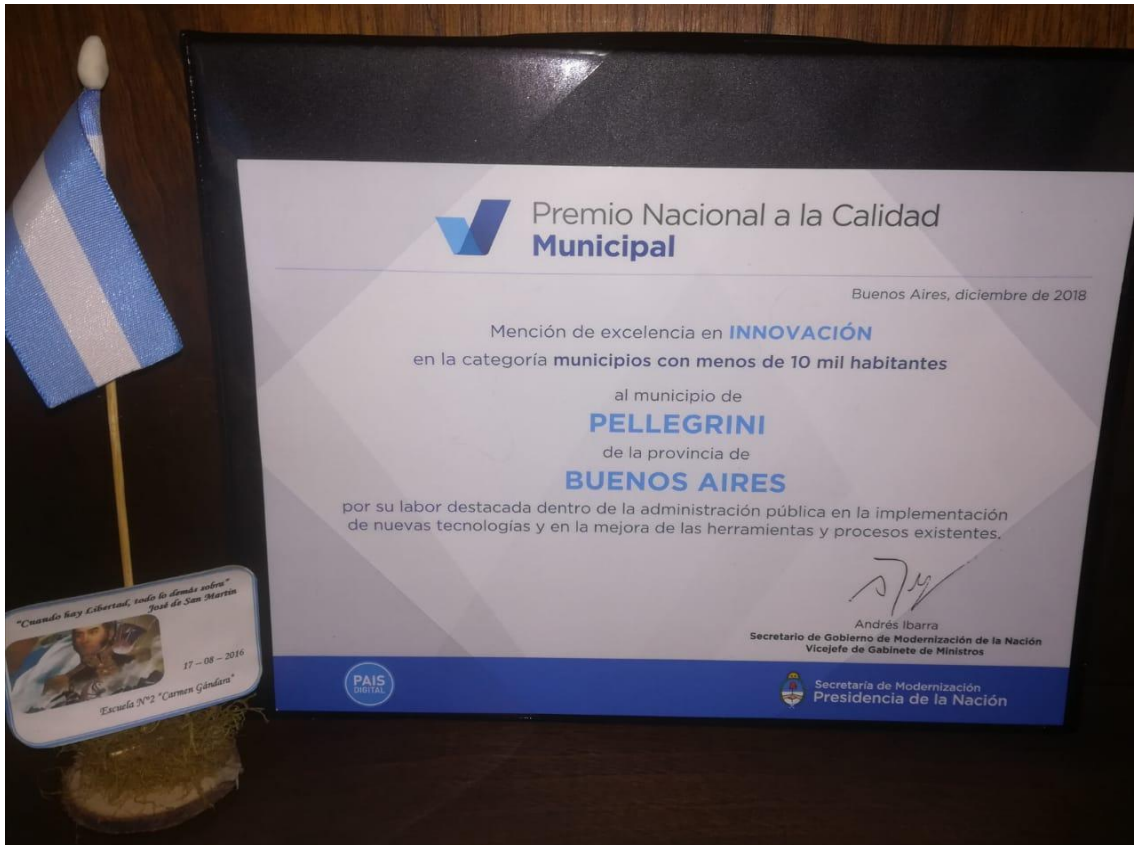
"Cuando hay Libertad, todo lo demás sobra"
José de San Martín

17 – 08 – 2016

Escuela N°2 "Carmen Gándara"

Premio Nacional a la Calidad
Municipal

Buenos Aires, diciembre de 2018

Mención de excelencia en INNOVACIÓN
en la categoría municipios con menos de 10 mil habitantes

al municipio de
PELLEGRINI
de la provincia de
BUENOS AIRES

por su labor destacada dentro de la administración pública en la implementación de nuevas tecnologías y en la mejora de las herramientas y procesos existentes.

Andrés Ibarra
Secretario de Gobierno de Modernización de la Nación
Vicejefe de Gabinete de Ministros

PAIS DIGITAL

Secretaría de Modernización
Presidencia de la Nación